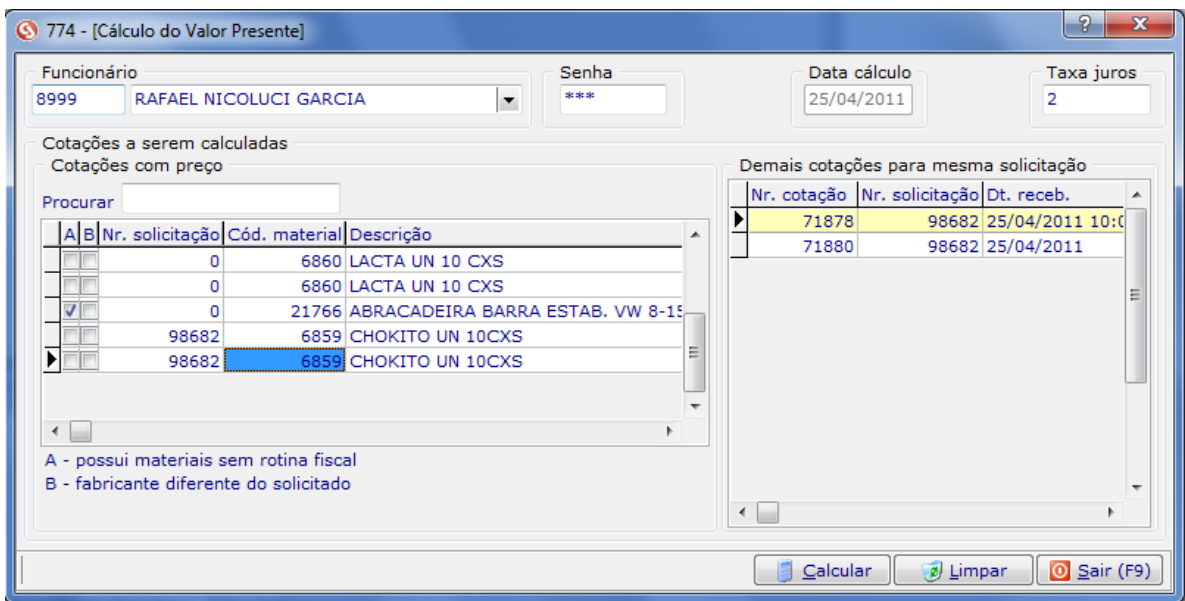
774 - [Cálculo do Valor Presente]

Funcionário
8999 RAFAEL NICOLUCI GARCIA

Senha
***

Data cálculo
25/04/2011

Taxa juros
2

Cotações a serem calculadas

Cotações com preço

Procurar

| A | B | Nr. solicitação | Cód. material | Descrição |
|---|---|---|---|---|
| | | 0 | 6860 | LACTA UN 10 CXS |
| | | 0 | 6860 | LACTA UN 10 CXS |
| ✓ | | 0 | 21766 | ABRACADEIRA BARRA ESTAB. VW 8-15 |
| | | 98682 | 6859 | CHOKITO UN 10CXS |
| | | 98682 | 6859 | CHOKITO UN 10CXS |

A - possui materiais sem rotina fiscal
B - fabricante diferente do solicitado

Demais cotações para mesma solicitação

| Nr. cotação | Nr. solicitação | Dt. receb. |
|---|---|---|
| 71878 | 98682 | 25/04/2011 10:0 |
| 71880 | 98682 | 25/04/2011 |

Calcular
Limpar
Sair (F9)